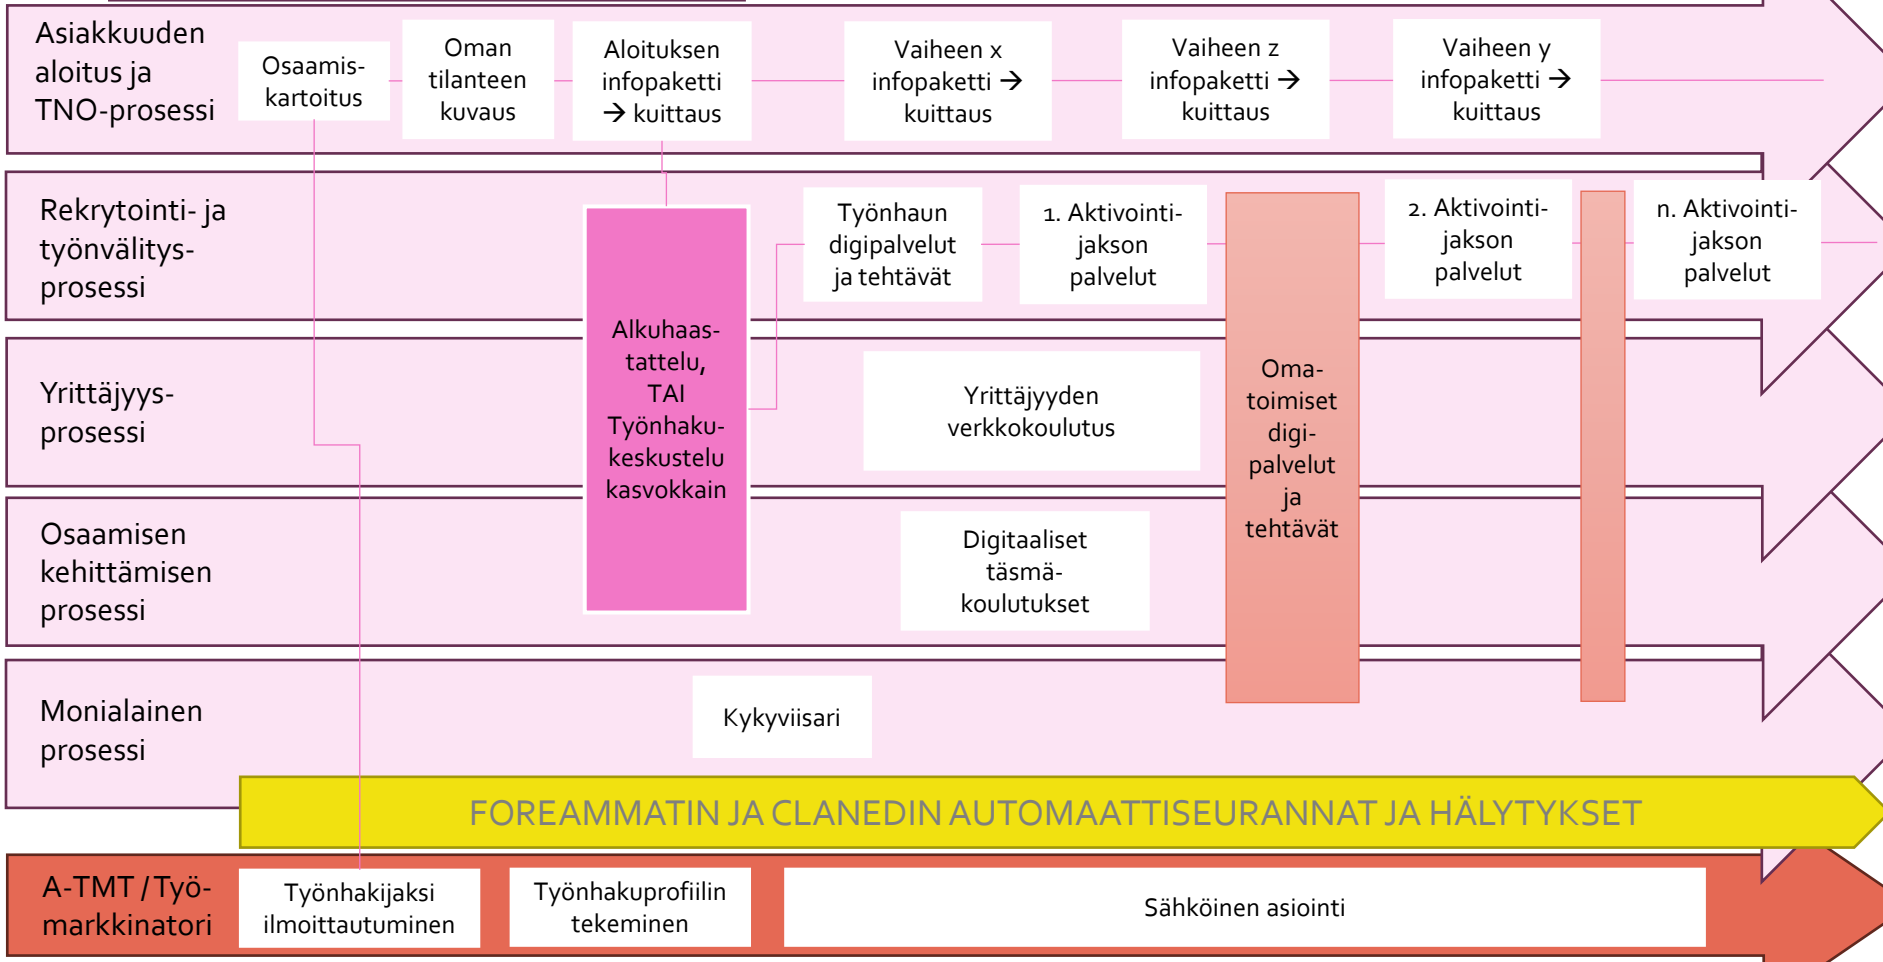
Asiakkuuden aloitus ja TNO-prosessi

Osaamis-kartoitus

Oman tilanteen kuvaus

Aloituksen infopaketti → kuittaus

Vaiheen x infopaketti → kuittaus

Vaiheen z infopaketti → kuittaus

Vaiheen y infopaketti → kuittaus

Rekrytointi- ja työnvälitys-prosessi

Työnhaun digipalvelut ja tehtävät

1. Aktivointi-jakson palvelut

2. Aktivointi-jakson palvelut

n. Aktivointi-jakson palvelut

Alkuhaas-tattelu, TAI Työnhaku-keskustelu kasvokkain

Oma-toimiset digi-palvelut ja tehtävät

Yrittäjyys-prosessi

Yrittäjyyden verkkokoulutus

Osaamisen kehittämisen prosessi

Digitaaliset täsmä-koulutukset

Monialainen prosessi

Kykyviisari

FOREAMMATIN JA CLANEDIN AUTOMAATTISEURANNAT JA HÄLYTYKSET

A-TMT / Työ-markkinatori

Työnhakijaksi ilmoittautuminen

Työnhakuprofiilin tekeminen

Sähköinen asiointi